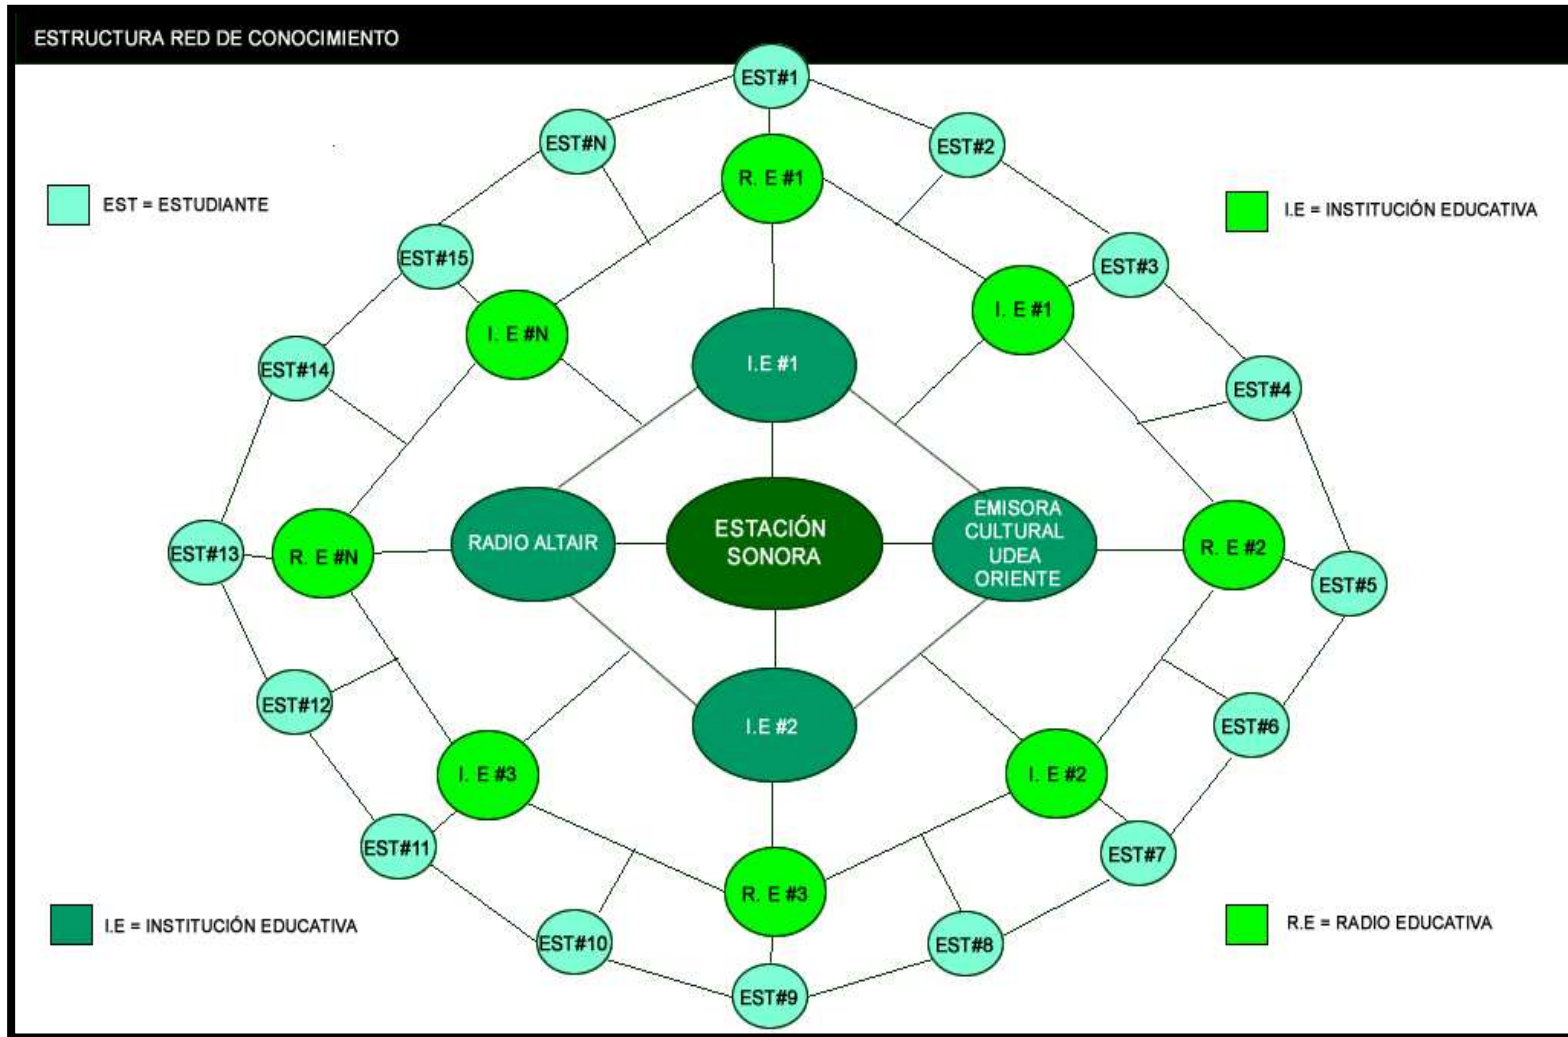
ESTRUCTURA RED DE CONOCIMIENTO

EST = ESTUDIANTE

I.E = INSTITUCIÓN EDUCATIVA

EST#1

EST#N

EST#2

R. E #1

EST#15

EST#3

I. E #N

I. E #1

EST#14

I.E #1

EST#4

EST#13

R. E #N

RADIO ALTAIR

ESTACIÓN SONORA

EMISORA CULTURAL UDEA ORIENTE

R. E #2

EST#5

EST#12

I.E #2

EST#6

I. E #3

I. E #2

EST#11

EST#7

R. E #3

EST#10

EST#8

EST#9

I.E = INSTITUCIÓN EDUCATIVA

R.E = RADIO EDUCATIVA